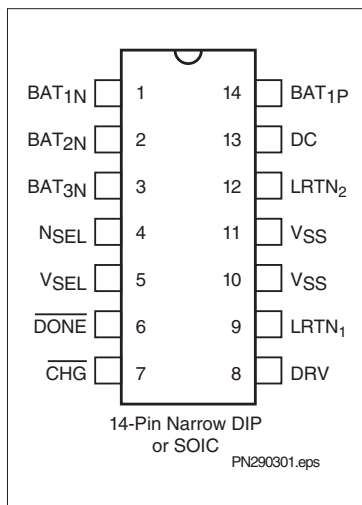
$BAT_{1N}$ 1
$BAT_{2N}$ 2
$BAT_{3N}$ 3
$N_{SEL}$ 4
$V_{SEL}$ 5
$\overline{DONE}$ 6
$\overline{CHG}$ 7

14 $BAT_{1P}$
13 DC
12 $LRTN_2$
11 $V_{SS}$
10 $V_{SS}$
9 $LRTN_1$
8 DRV

14-Pin Narrow DIP or SOIC

PN290301.eps